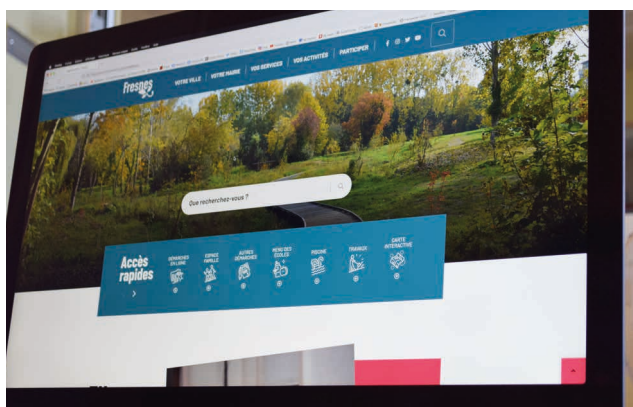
Fresnes

VOTRE VILLE | VOTRE MAIRIE | VOS SERVICES | VOS ACTIVITÉS | PARTICIPER

Que recherchez-vous ?

Accès rapides

DÉMARCHES EN LIGNE

ESPACE FAMILLE

AUTRES DÉMARCHES

MENU DES ÉCOLES

PISCINE

TRAVAUX

CARTE INTERACTIVE